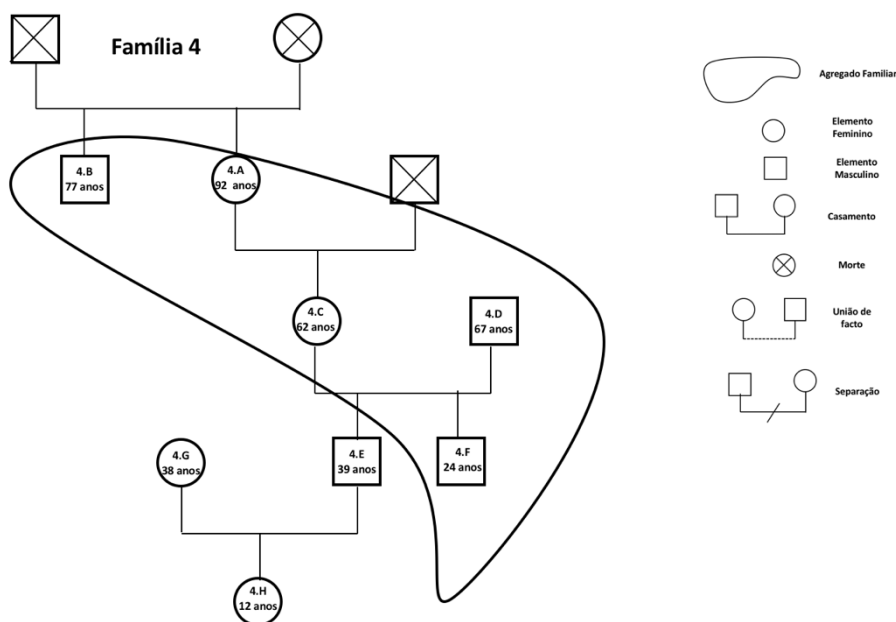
Família 4

4.B
77 anos

4.A
92 anos

4.C
62 anos

4.D
67 anos

4.G
38 anos

4.E
39 anos

4.F
24 anos

4.H
12 anos

Agregado Familiar

Elemento Feminino

Elemento Masculino

Casamento

Morte

União de facto

Separação